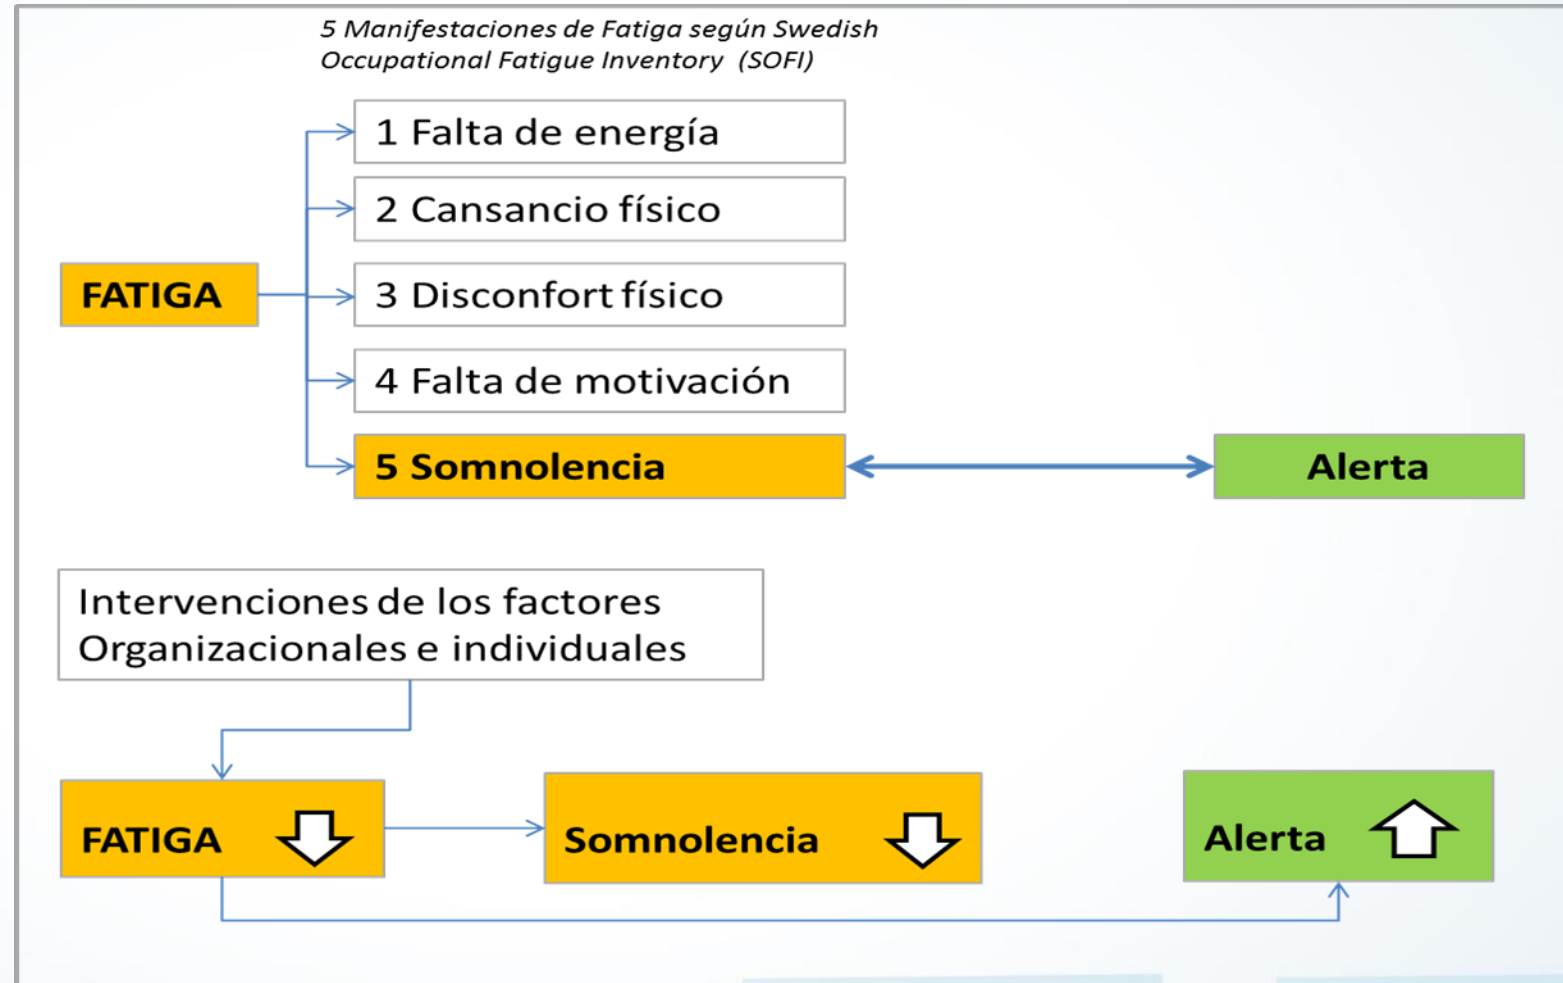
5 Manifestaciones de Fatiga según Swedish Occupational Fatigue Inventory (SOFI)

FATIGA

1 Falta de energía

2 Cansancio físico

3 Disconfort físico

4 Falta de motivación

5 Somnolencia

Alerta

Intervenciones de los factores Organizacionales e individuales

FATIGA

Somnolencia

Alerta